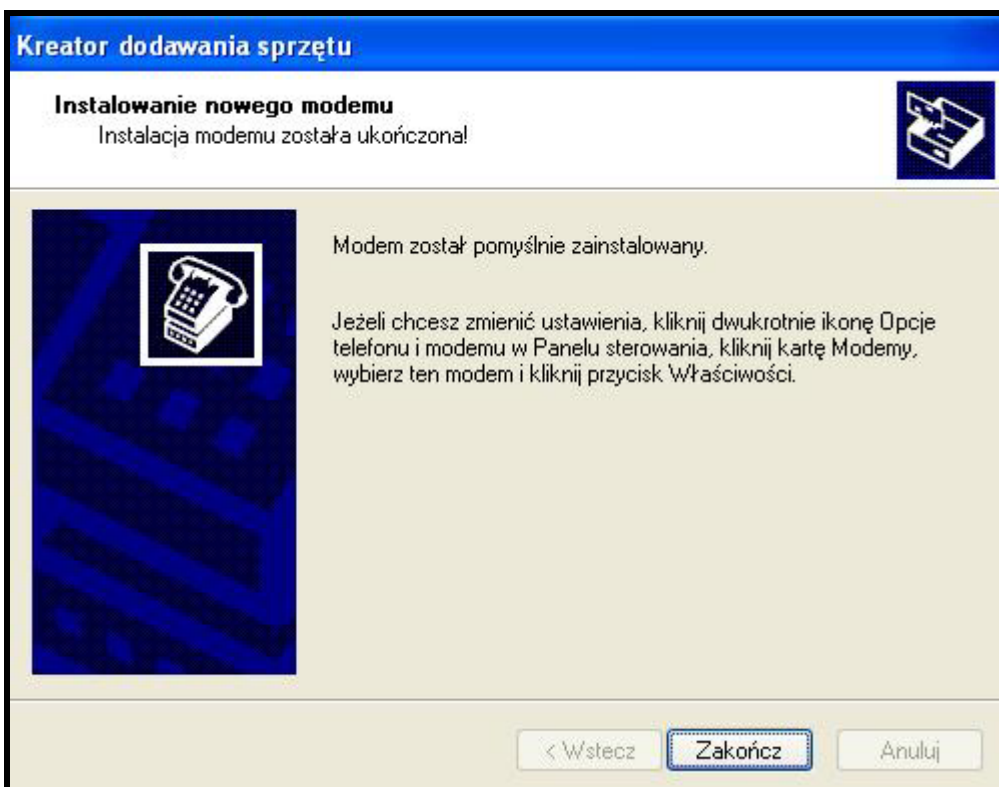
Kreator dodawania sprzętu

Instalowanie nowego modemu
Instalacja modemu została ukończona!

Modem został pomyślnie zainstalowany.

Jeżeli chcesz zmienić ustawienia, kliknij dwukrotnie ikonę Opcje telefonu i modemu w Panelu sterowania, kliknij kartę Modemy, wybierz ten modem i kliknij przycisk Właściwości.

< Wstecz
Zakończ
Anuluj